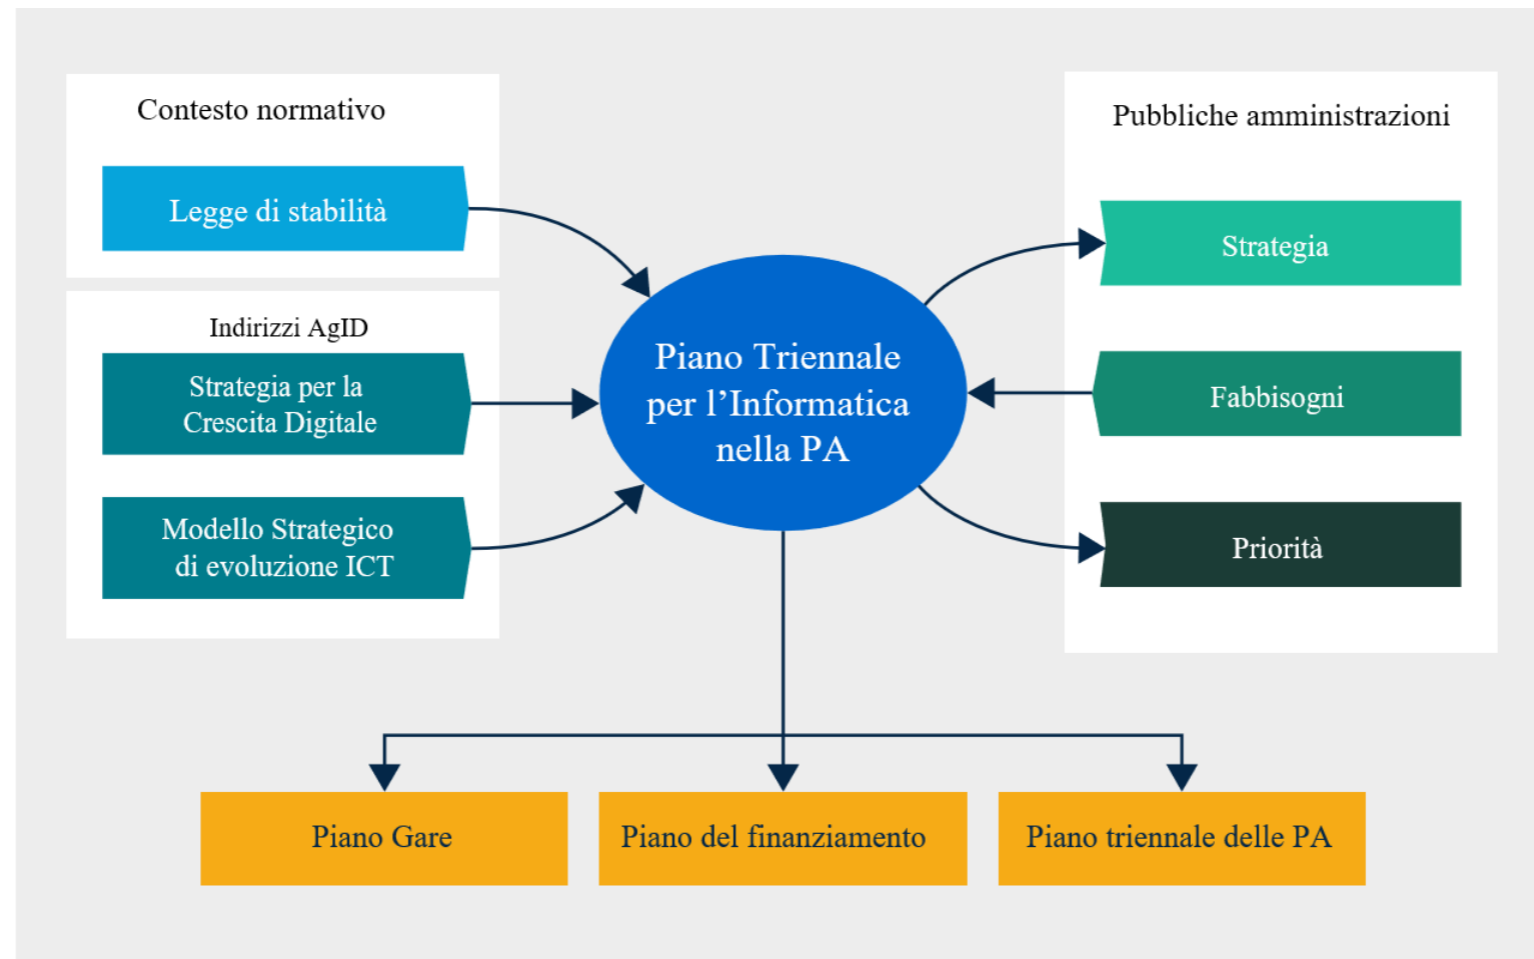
Contesto normativo

Legge di stabilità

Indirizzi AgID

Strategia per la Crescita Digitale

Modello Strategico di evoluzione ICT

Piano Triennale per l'Informatica nella PA

Pubbliche amministrazioni

Strategia

Fabbisogni

Priorità

Piano Gare

Piano del finanziamento

Piano triennale delle PA